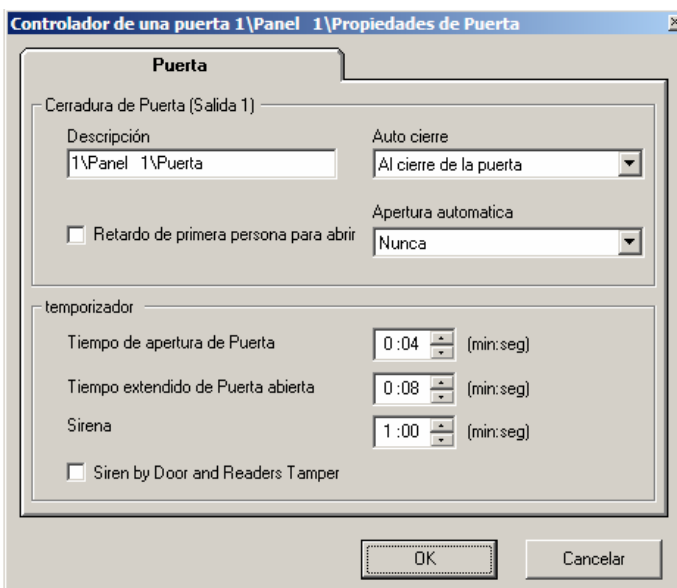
Controlador de una puerta 1\Panel 1\Propiedades de Puerta

Puerta

Cerradura de Puerta (Salida 1)

Descripción

1\Panel 1\Puerta

Auto cierre

Al cierre de la puerta

Retardo de primera persona para abrir

Apertura automatica

Nunca

temporizador

Tiempo de apertura de Puerta 0:04 (min:seg)

Tiempo extendido de Puerta abierta 0:08 (min:seg)

Sirena 1:00 (min:seg)

Siren by Door and Readers Tamper

OK

Cancelar